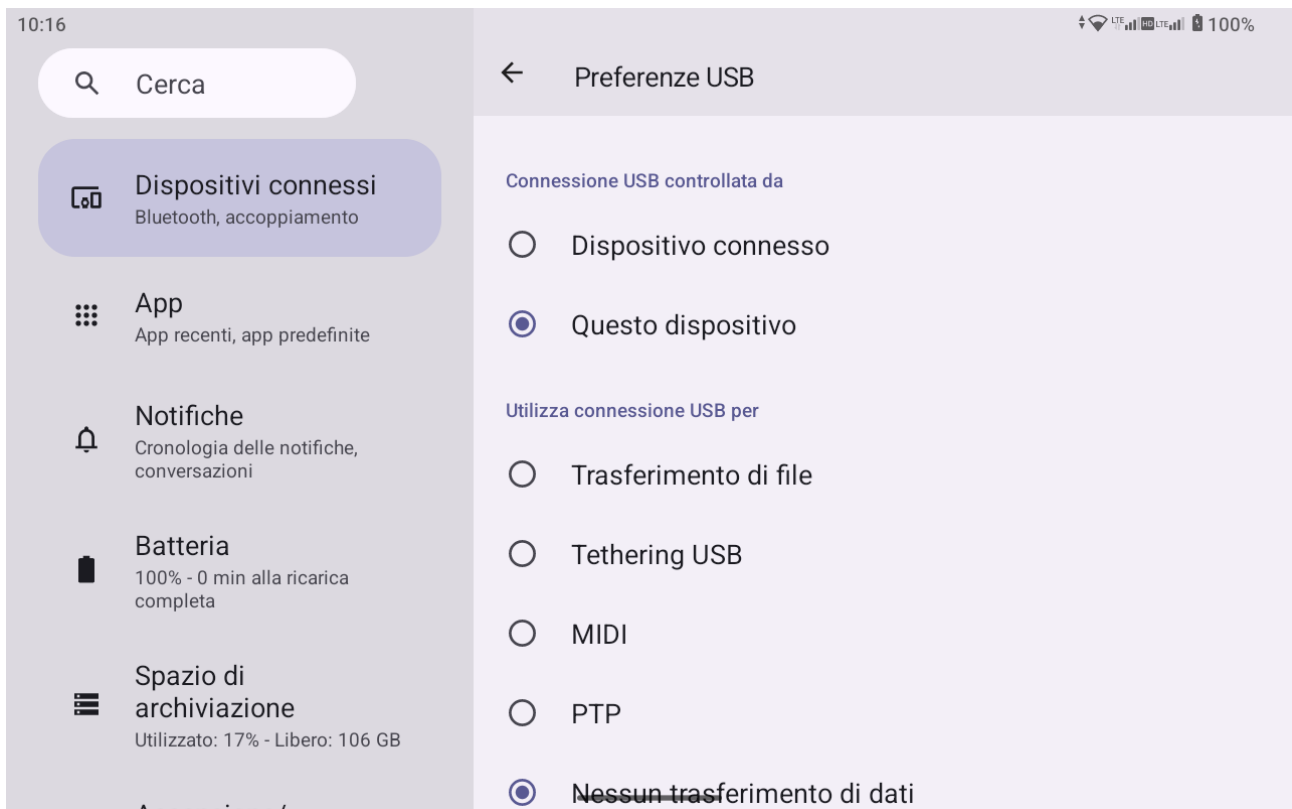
10:16

100%

Cerca

Dispositivi connessi
Bluetooth, accoppiamento

App
App recenti, app predefinite

Notifiche
Cronologia delle notifiche, conversazioni

Batteria
100% - 0 min alla ricarica completa

Spazio di archiviazione
Utilizzato: 17% - Libero: 106 GB

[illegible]

Preferenze USB

Connessione USB controllata da

Dispositivo connesso

Questo dispositivo

Utilizza connessione USB per

Trasferimento di file

Tethering USB

MIDI

PTP

Nessun trasferimento di dati